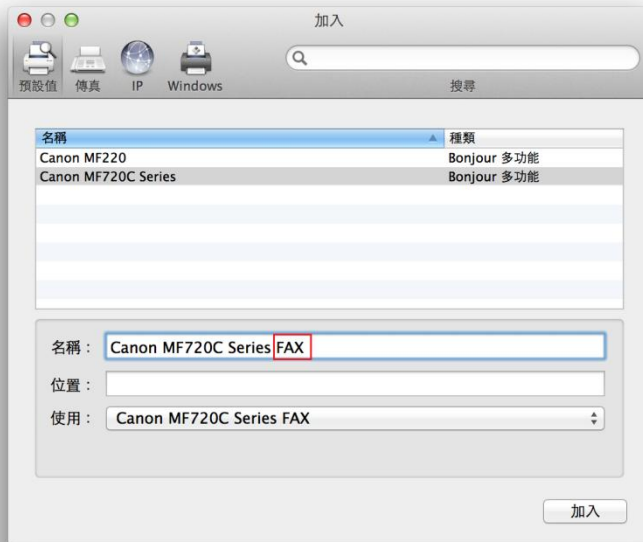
加入

預設值 傳真 IP Windows

搜尋

| 名稱 | 種類 |
|---|---|
| Canon MF220 | Bonjour 多功能 |
| Canon MF720C Series | Bonjour 多功能 |

名稱： Canon MF720C Series FAX

位置：

使用： Canon MF720C Series FAX

加入